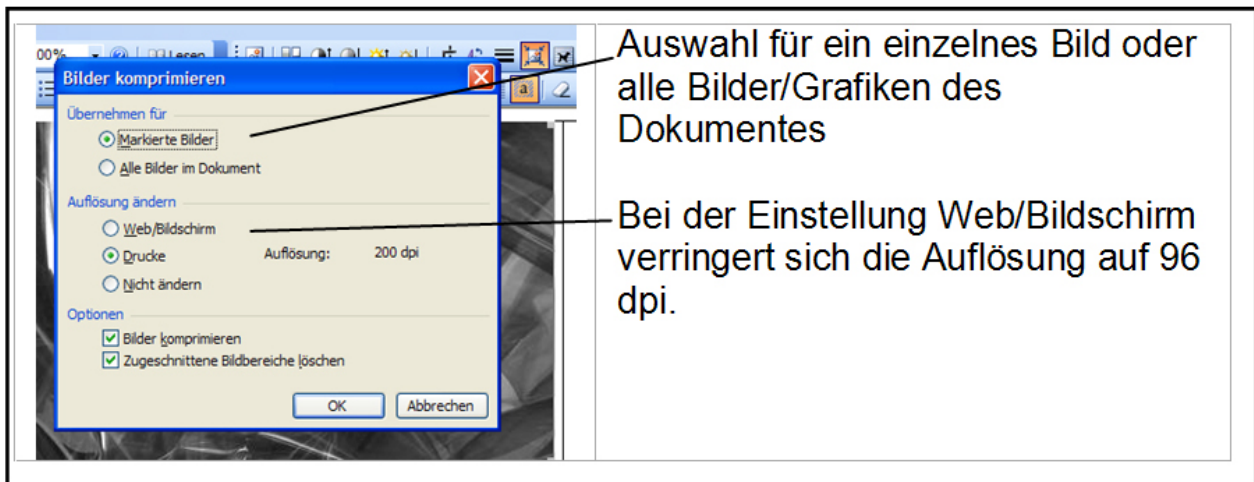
00% Lesen

Bilder komprimieren

Übernehmen für

Markierte Bilder

Alle Bilder im Dokument

Auflösung ändern

Web/Bildschirm

Drucke

Auflösung: 200 dpi

Nicht ändern

Optionen

Bilder komprimieren

Zugeschnittene Bildbereiche löschen

OK

Abbrechen

Auswahl für ein einzelnes Bild oder alle Bilder/Grafiken des Dokumentes

Bei der Einstellung Web/Bildschirm verringert sich die Auflösung auf 96 dpi.